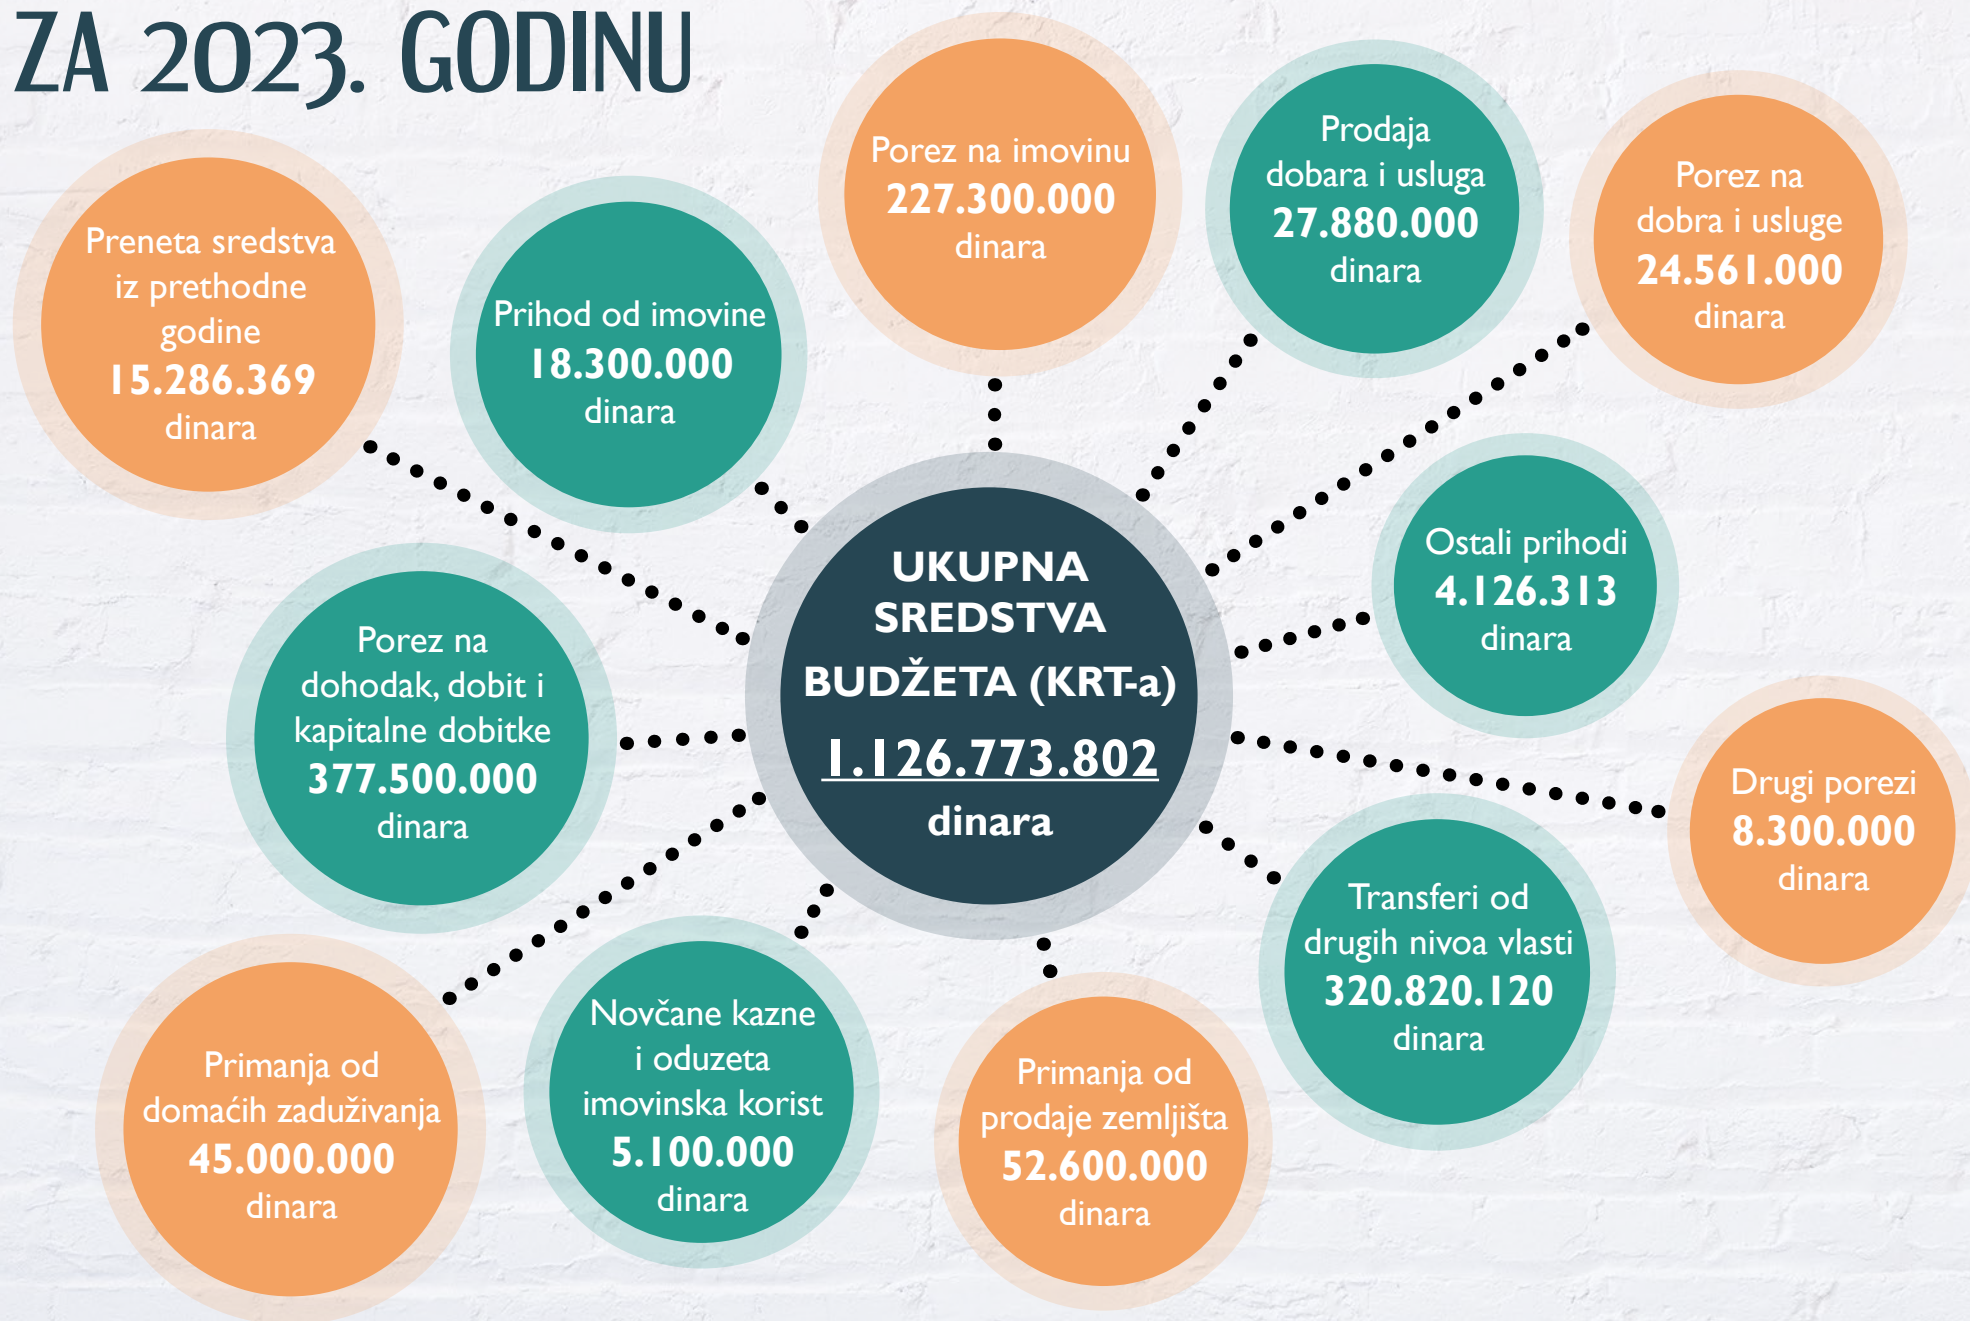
ZA 2023. GODINU

Porez na imovinu
227.300.000
dinara

Prodaja dobara i usluga
27.880.000
dinara

Porez na dobra i usluge
24.561.000
dinara

Preneta sredstva iz prethodne godine
15.286.369
dinara

Prihod od imovine
18.300.000
dinara

UKUPNA SREDSTVA BUDŽETA (KRT-a)
1.126.773.802
dinara

Ostali prihodi
4.126.313
dinara

Porez na dohodak, dobit i kapitalne dobitke
377.500.000
dinara

Drugi porezi
8.300.000
dinara

Transferi od drugih nivoa vlasti
320.820.120
dinara

Primanja od domaćih zaduživanja
45.000.000
dinara

Novčane kazne i oduzeta imovinska korist
5.100.000
dinara

Primanja od prodaje zemljišta
52.600.000
dinara